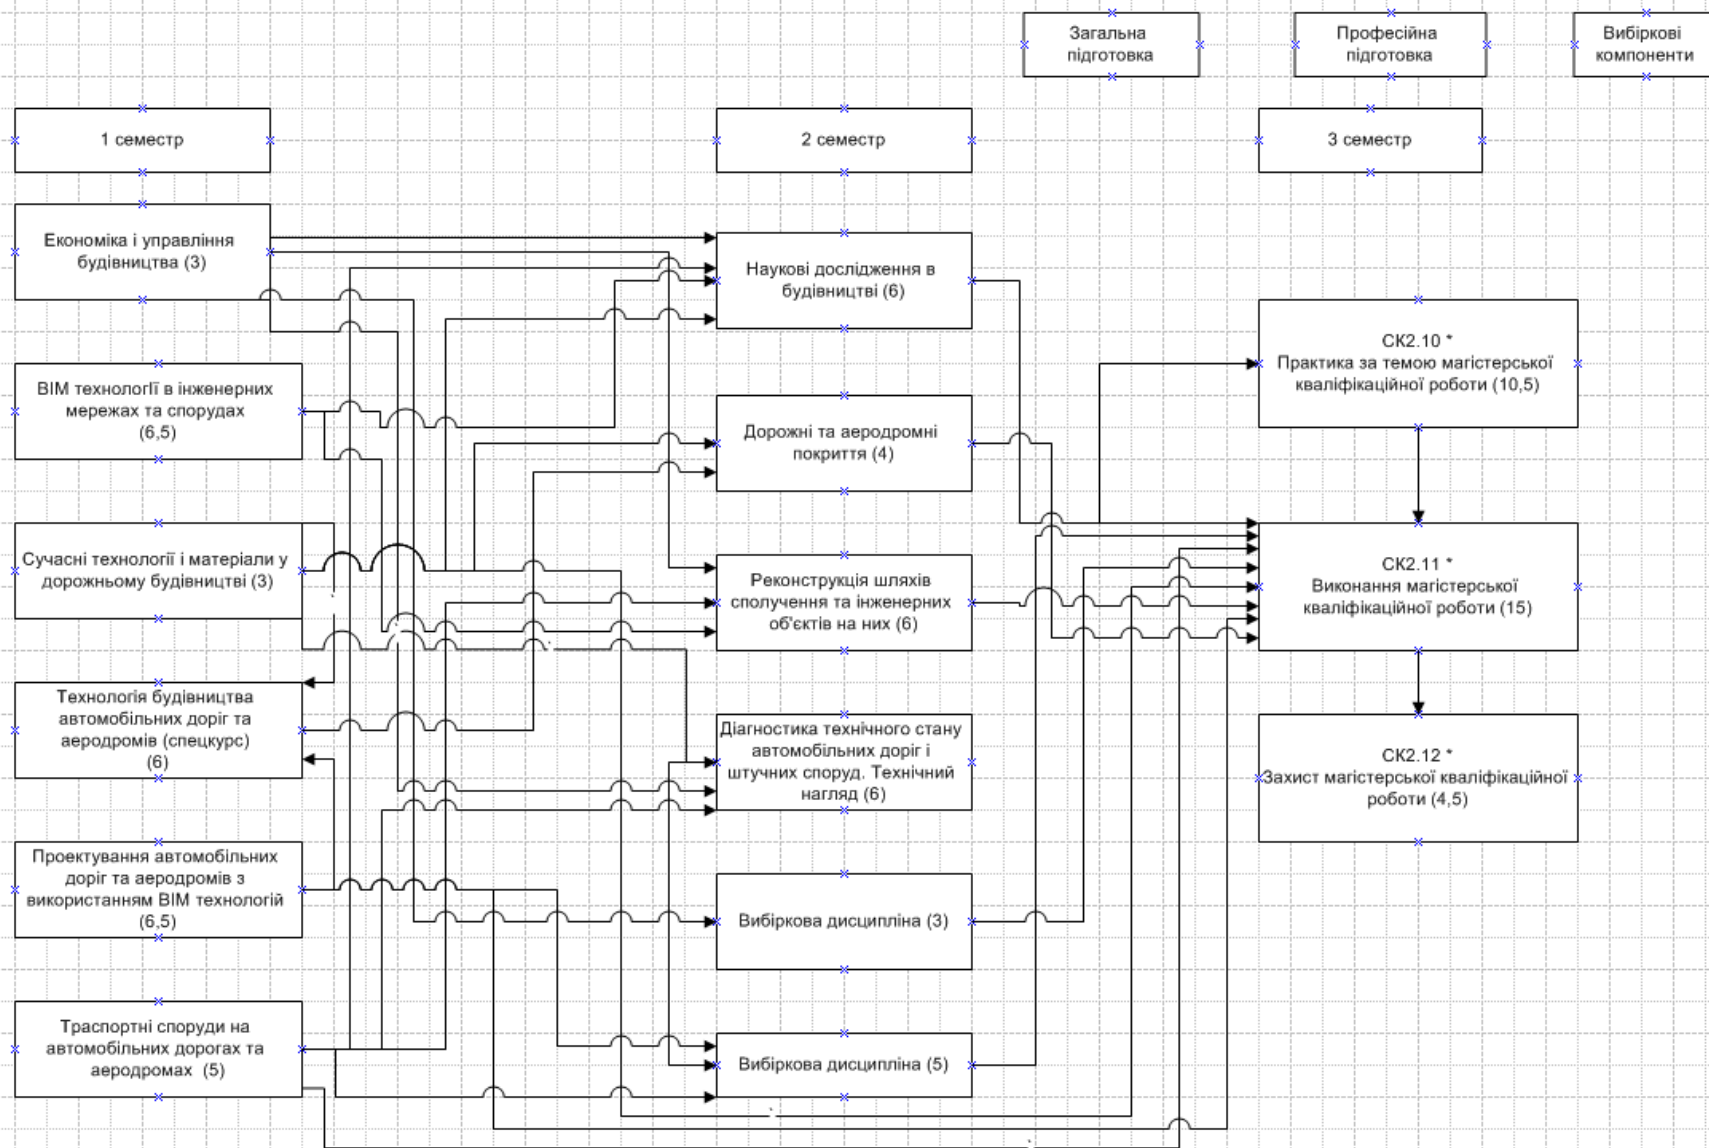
Загальна підготовка

Професійна підготовка

Вибіркові компоненти

1 семестр

2 семестр

3 семестр

Економіка і управління будівництва (3)

Наукові дослідження в будівництві (6)

СК2.10 *
Практика за темою магістерської кваліфікаційної роботи (10,5)

BIM технології в інженерних мережах та спорудах (6,5)

Дорожні та аеродромні покриття (4)

Сучасні технології і матеріали у дорожньому будівництві (3)

СК2.11 *
Виконання магістерської кваліфікаційної роботи (15)

Реконструкція шляхів сполучення та інженерних об'єктів на них (6)

Технологія будівництва автомобільних доріг та аеродромів (спецкурс) (6)

Діагностика технічного стану автомобільних доріг і штучних споруд. Технічний нагляд (6)

СК2.12 *
Захист магістерської кваліфікаційної роботи (4,5)

Проектування автомобільних доріг та аеродромів з використанням BIM технологій (6,5)

Вибіркова дисципліна (3)

Траспортні споруди на автомобільних дорогах та аеродромах (5)

Вибіркова дисципліна (5)